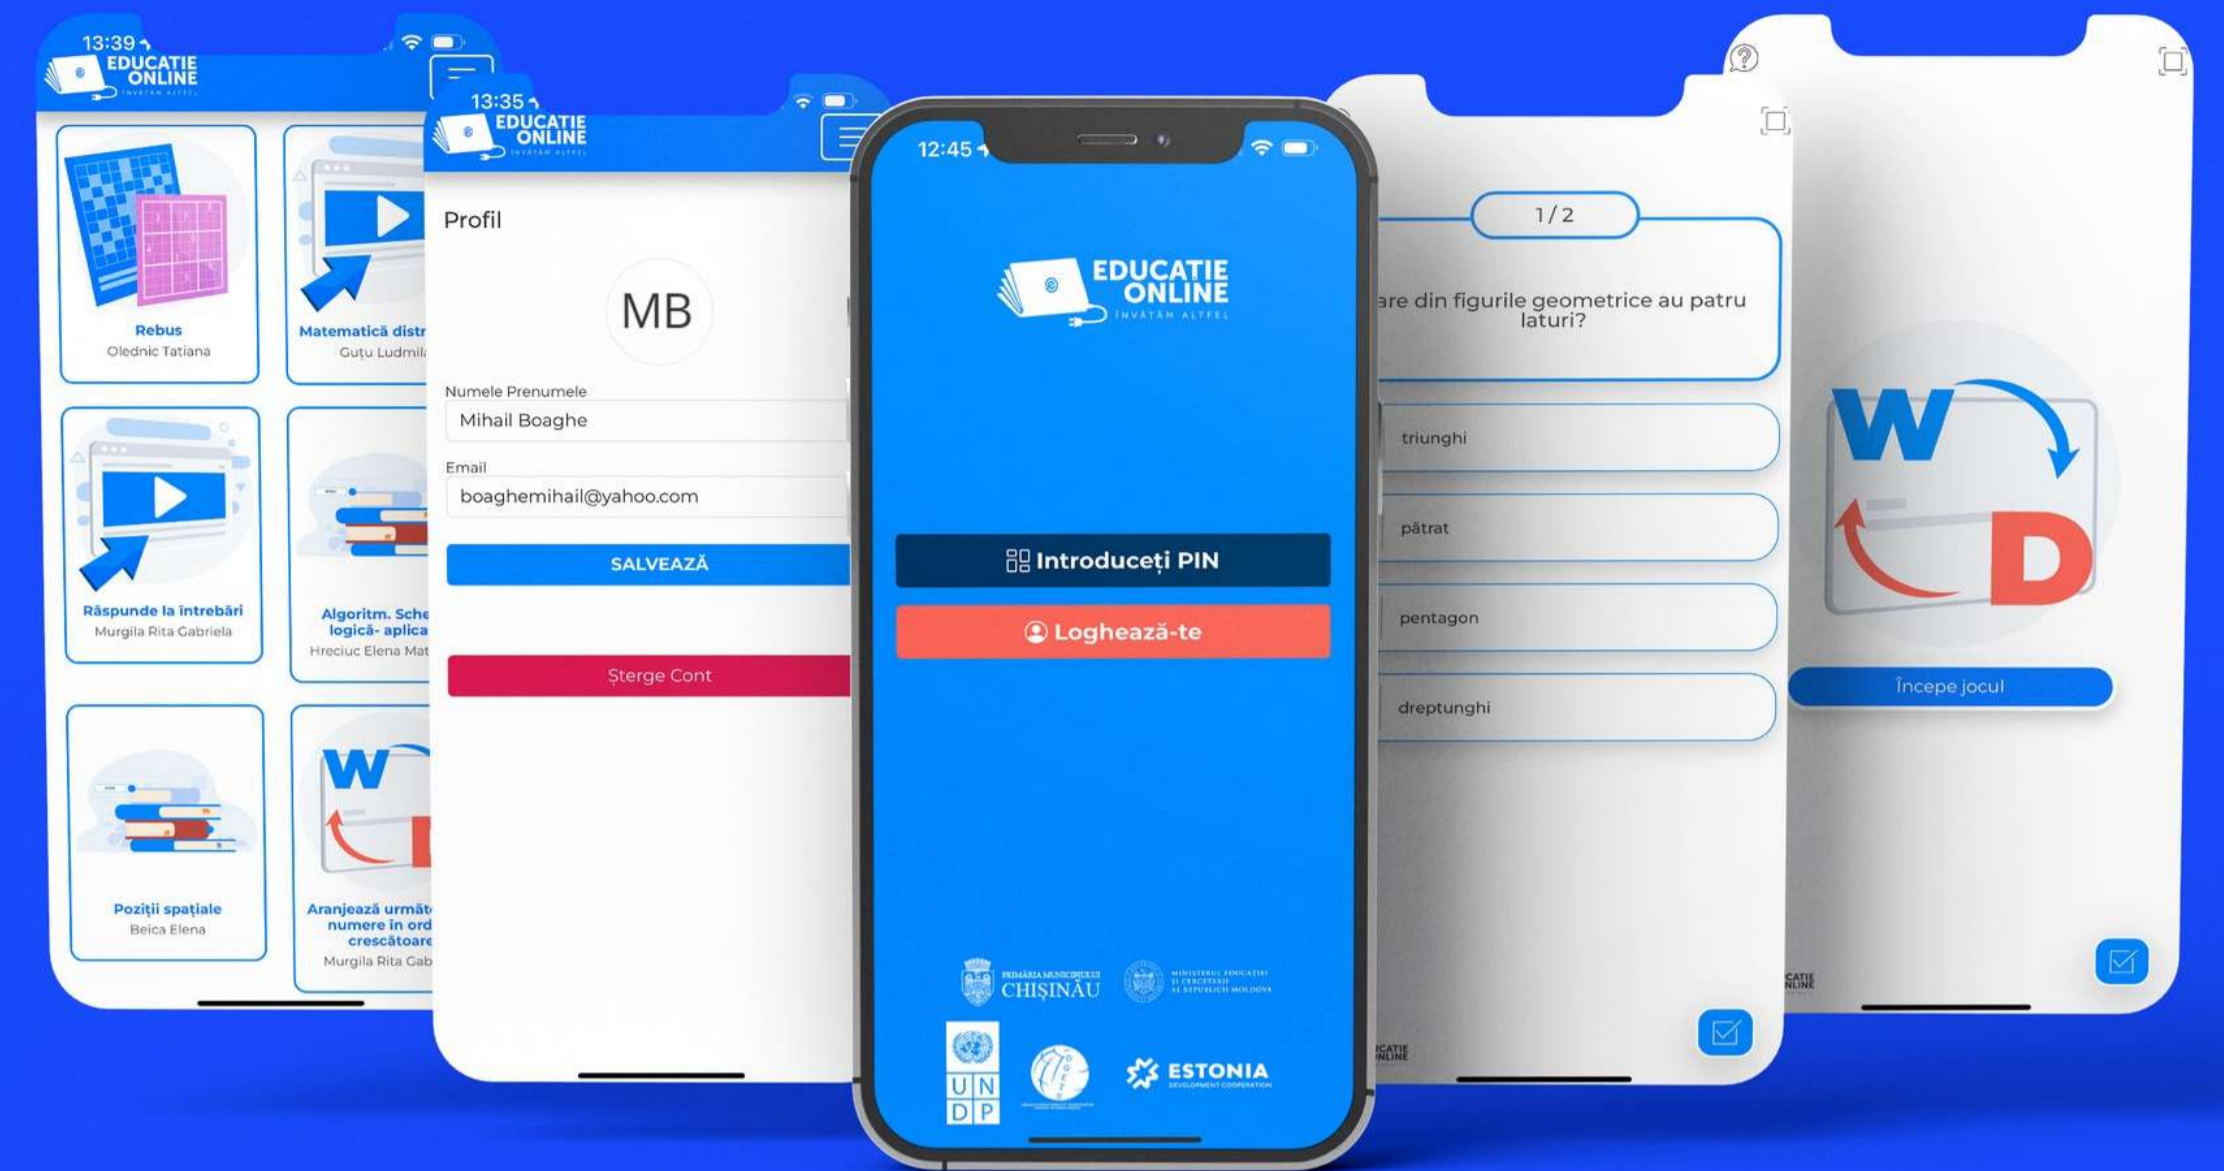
13:39
EDUCATIE ONLINE
ÎNVĂȚĂM ALTFEL

Rebus
Olednic Tatiana

Matematică distr
Guțu Ludmil

Răspunde la întrebări
Murgila Rita Gabriela

Algoritm. Sche logică- aplica
Hreciuc Elena Mat

Poziții spațiale
Beica Elena

Aranjează următ numere în ord crescătoare
Murgila Rita Gab

13:35
EDUCATIE ONLINE
ÎNVĂȚĂM ALTFEL

Profil

MB

Numele Prenumele
Mihail Boaghe

Email
boaghemihail@yahoo.com

SALVEAZĂ

Șterge Cont

12:45
EDUCATIE ONLINE
ÎNVĂȚĂM ALTFEL

Introduceți PIN

Loghează-te

PRIMĂRIA MUNICIPIULUI CHIȘINĂU
MINISTERUL EDUCAȚIEI ȘI CERCETĂRII AL REPUBLICII MOLDOVA
U N D P
ESTONIA DEVELOPMENT COOPERATION

1 / 2
are din figurile geometrice au patru laturi?

triunghi

pătrat

pentagon

dreptunghi

W
D

Începe jocul